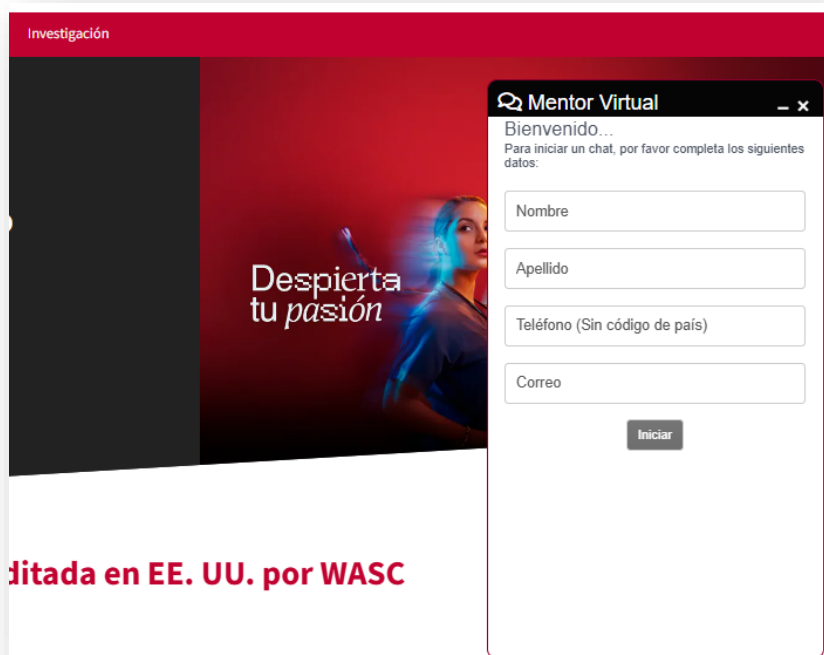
Investigación

Despierta tu pasión

ditada en EE. UU. por WASC

Mentor Virtual
_ ×
Bienvenido...
Para iniciar un chat, por favor completa los siguientes datos:

Nombre

Apellido

Teléfono (Sin código de país)

Correo

Iniciar